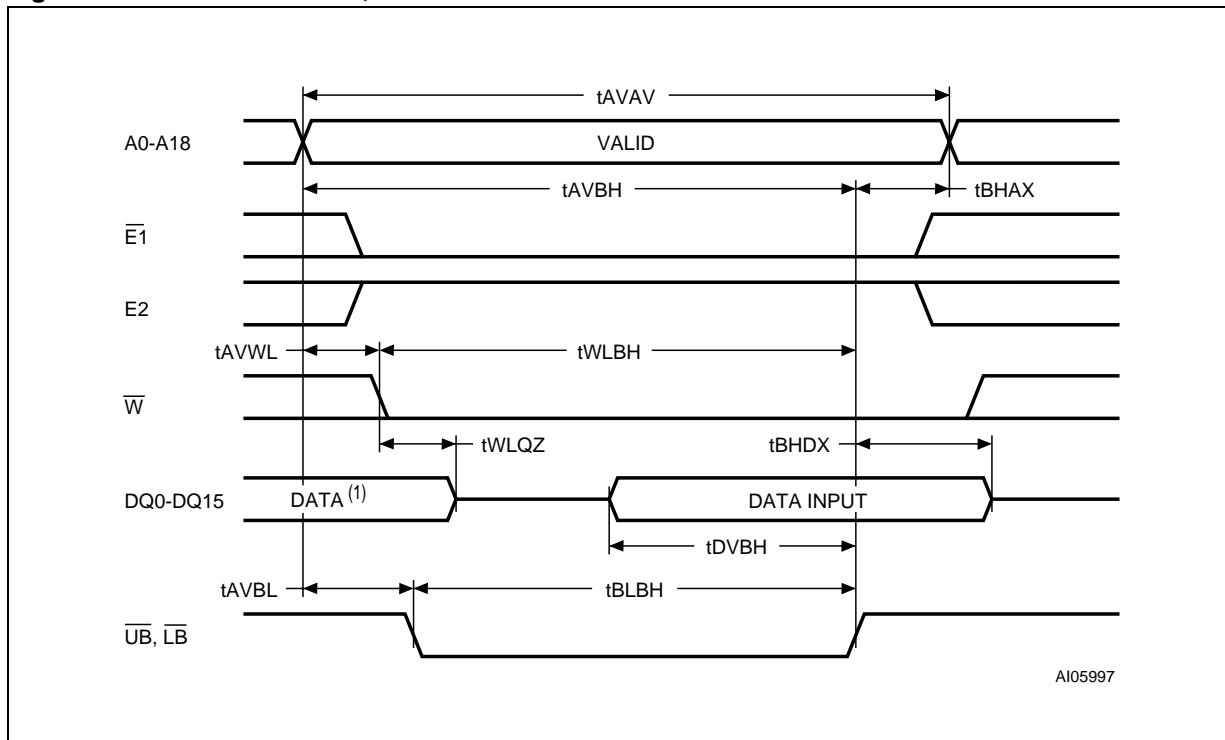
tAVAV

A0-A18

VALID

tAVBH

tBHAX

$\overline{E}1$

E2

tAVWL

tWLBH

$\overline{W}$

tWLQZ

tBHDX

DQ0-DQ15

DATA $^{(1)}$

DATA INPUT

tDVBH

tAVBL

tBLBH

$\overline{UB}$, $\overline{LB}$

AI05997